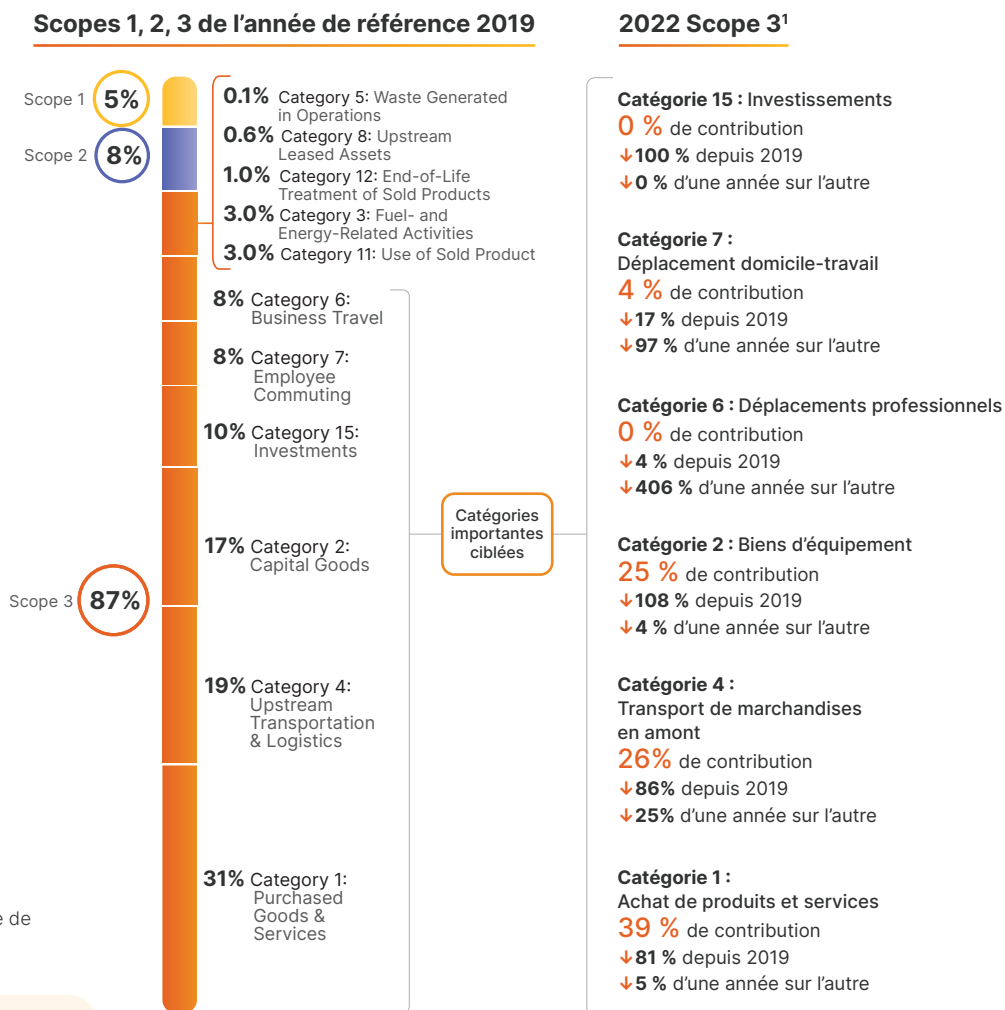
Scopes 1, 2, 3 de l'année de référence 2019

Scope 1 5%
Scope 2 8%
Scope 3 87%

0.1% Category 5: Waste Generated in Operations
0.6% Category 8: Upstream Leased Assets
1.0% Category 12: End-of-Life Treatment of Sold Products
3.0% Category 3: Fuel- and Energy-Related Activities
3.0% Category 11: Use of Sold Product
8% Category 6: Business Travel
8% Category 7: Employee Commuting
10% Category 15: Investments
17% Category 2: Capital Goods
19% Category 4: Upstream Transportation & Logistics
31% Category 1: Purchased Goods & Services

e de

Catégories importantes ciblées

2022 Scope 3$^1$

Catégorie 15 : Investissements
0 % de contribution
↓100 % depuis 2019
↓0 % d'une année sur l'autre

Catégorie 7 : Déplacement domicile-travail
4 % de contribution
↓17 % depuis 2019
↓97 % d'une année sur l'autre

Catégorie 6 : Déplacements professionnels
0 % de contribution
↓4 % depuis 2019
↓406 % d'une année sur l'autre

Catégorie 2 : Biens d'équipement
25 % de contribution
↓108 % depuis 2019
↓4 % d'une année sur l'autre

Catégorie 4 : Transport de marchandises en amont
26% de contribution
↓86% depuis 2019
↓25% d'une année sur l'autre

Catégorie 1 : Achat de produits et services
39 % de contribution
↓81 % depuis 2019
↓5 % d'une année sur l'autre